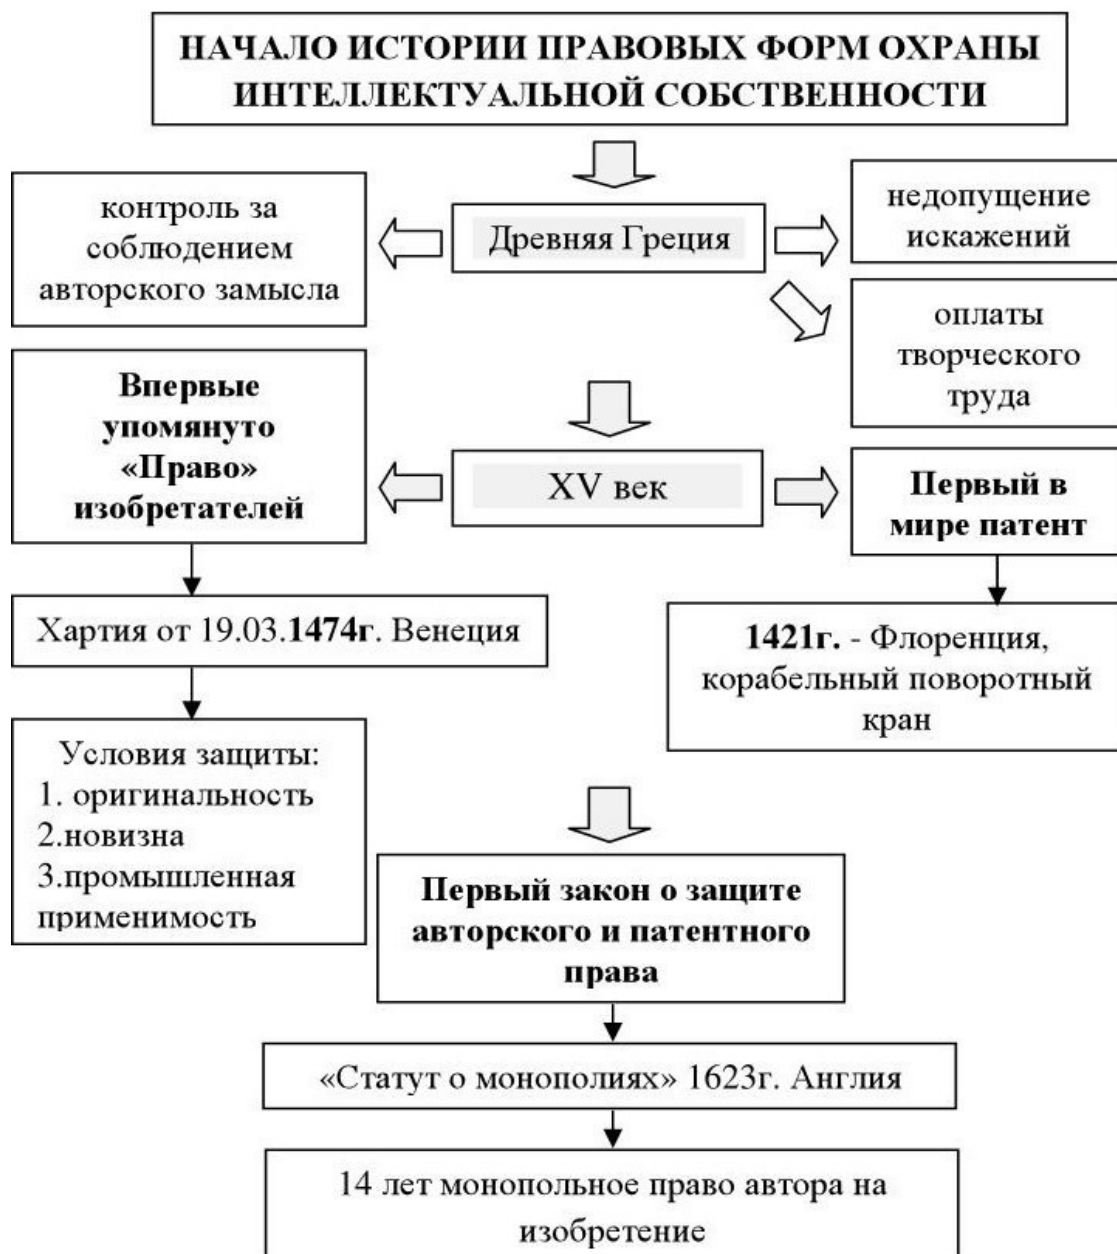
НАЧАЛО ИСТОРИИ ПРАВОВЫХ ФОРМ ОХРАНЫ ИНТЕЛЛЕКТУАЛЬНОЙ СОБСТВЕННОСТИ

контроль за соблюдением авторского замысла

Древняя Греция

недопущение искажений

оплаты творческого труда

Впервые упомянуто «Право» изобретателей

XV век

Первый в мире патент

Хартия от 19.03.1474г. Венеция

1421г. - Флоренция, корабельный поворотный кран

Условия защиты:
1. оригинальность
2.новизна
3.промышленная применимость

Первый закон о защите авторского и патентного права

«Статут о монополиях» 1623г. Англия

14 лет монопольное право автора на изобретение